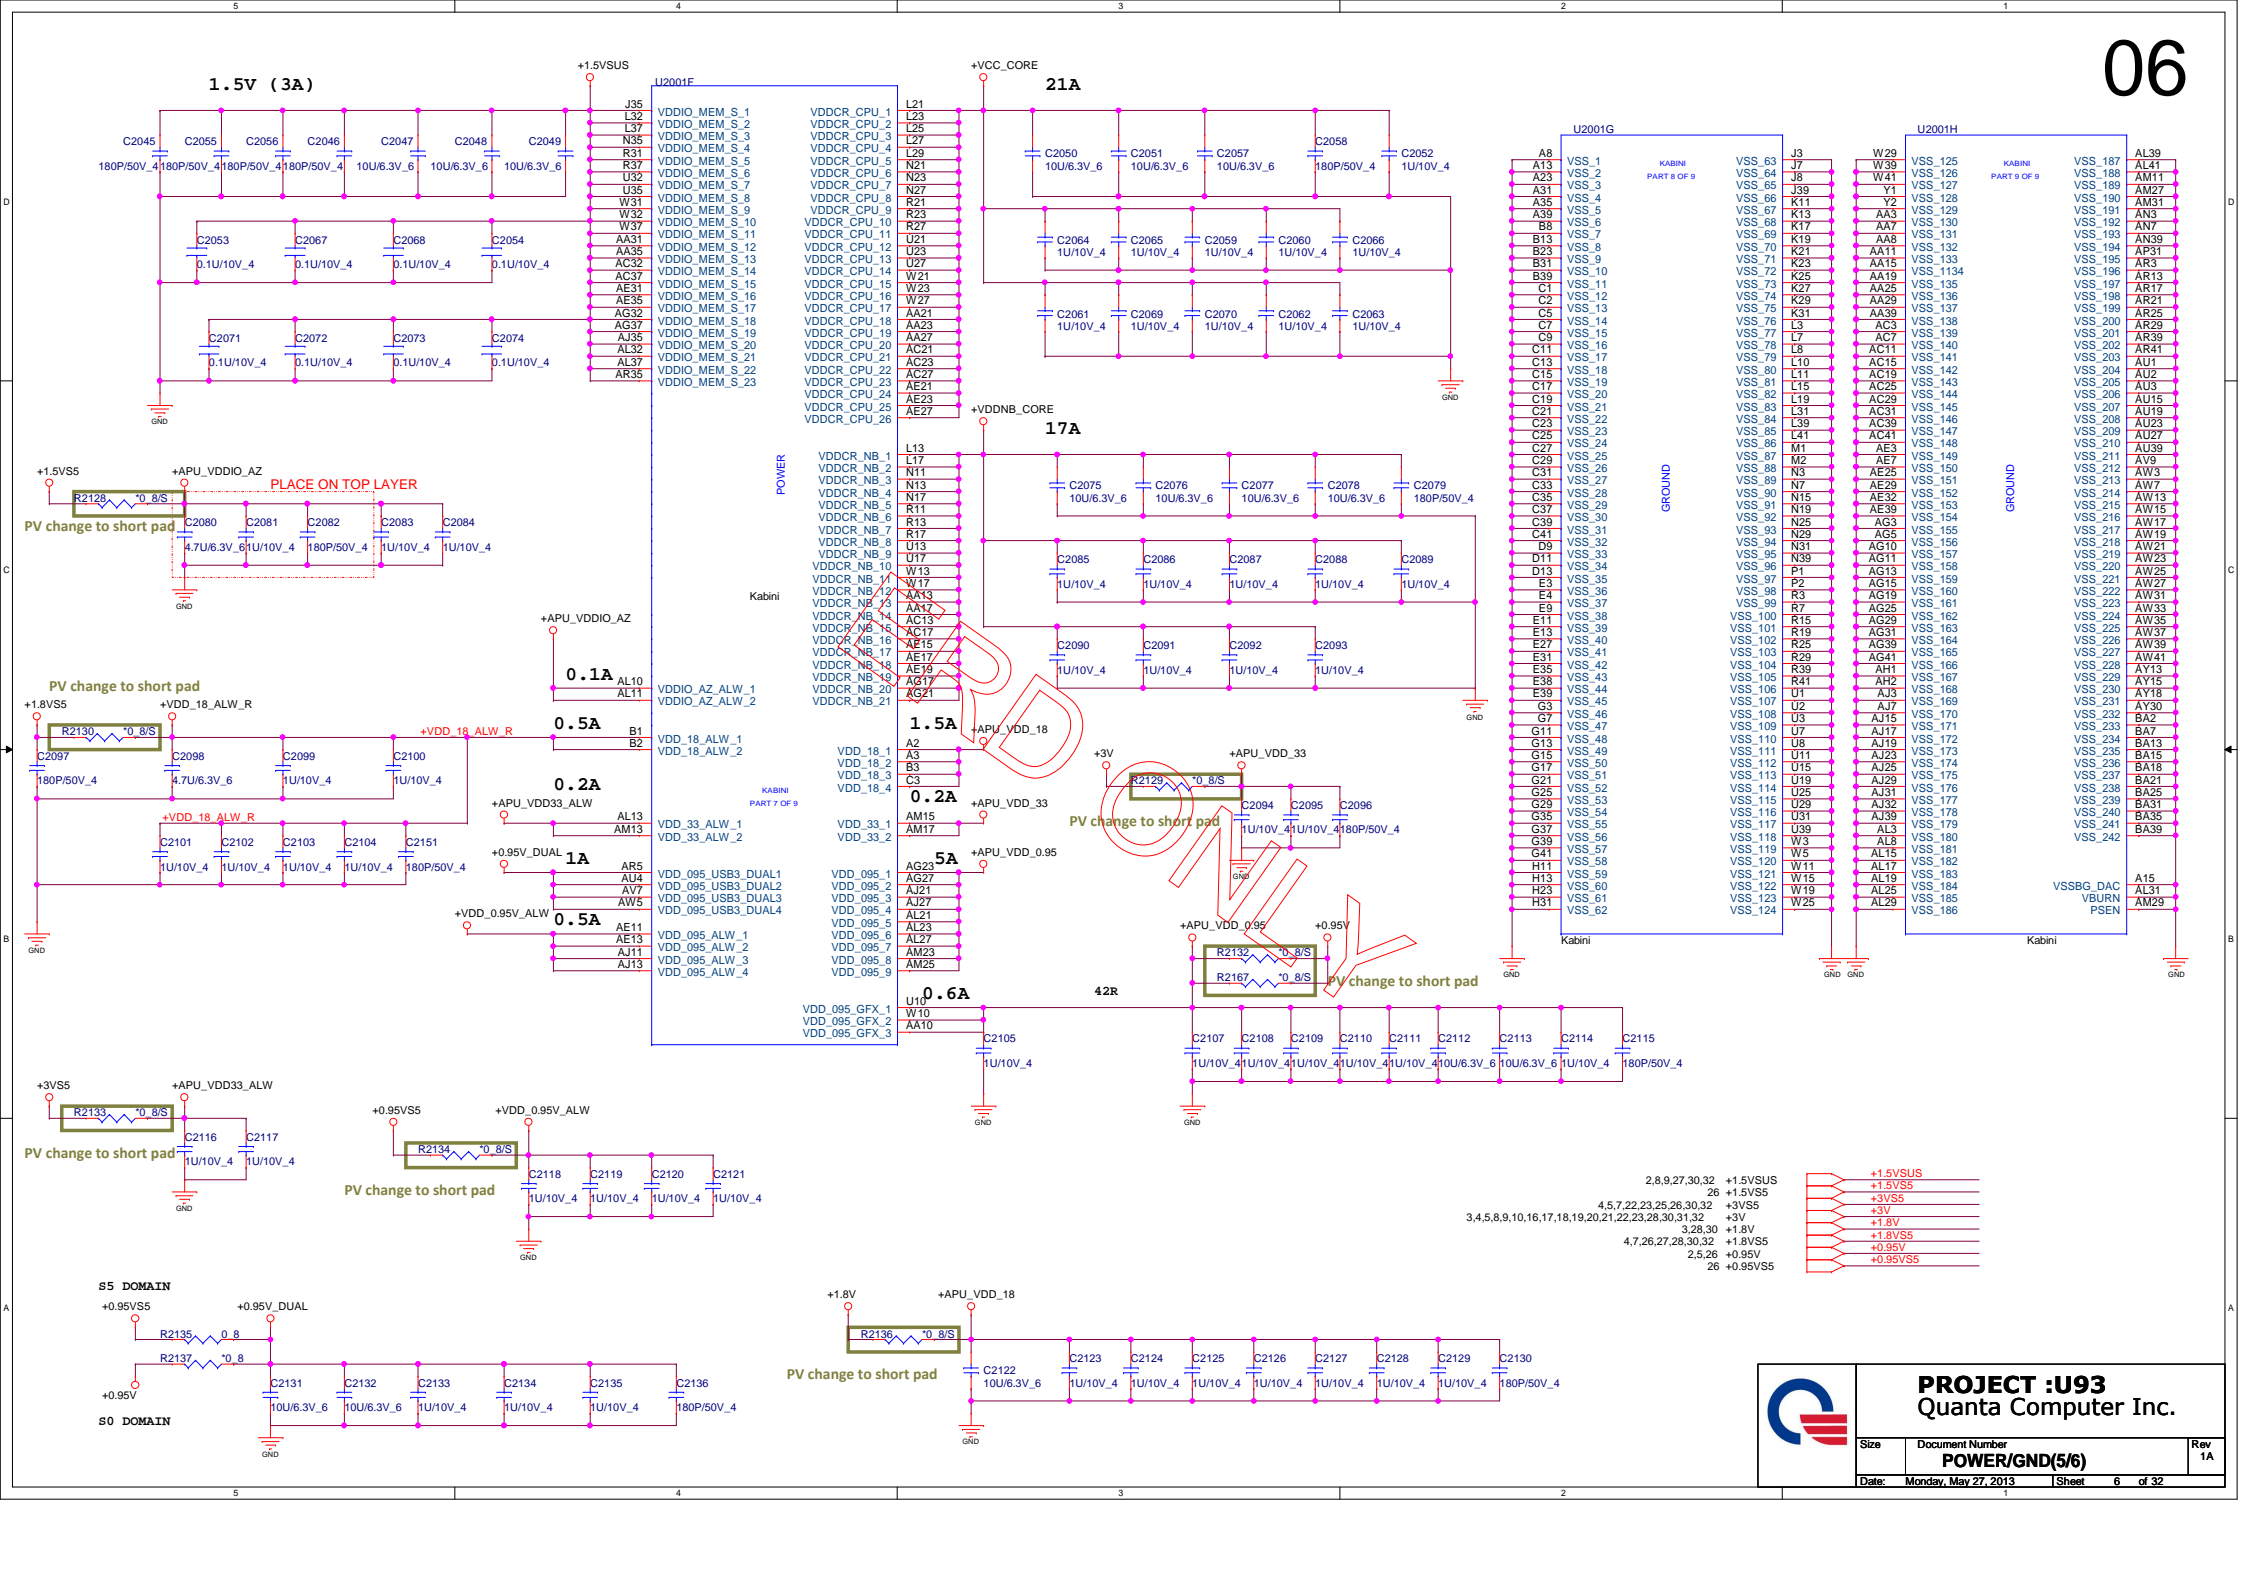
06

1.5V (3A)

+1.5VSUS

U2001F

J35 VDDIO_MEM_S_1
L32 VDDIO_MEM_S_2
L37 VDDIO_MEM_S_3
N35 VDDIO_MEM_S_4
R31 VDDIO_MEM_S_5
R37 VDDIO_MEM_S_6
U32 VDDIO_MEM_S_7
U35 VDDIO_MEM_S_8
W31 VDDIO_MEM_S_9
W32 VDDIO_MEM_S_10
W37 VDDIO_MEM_S_11
AA31 VDDIO_MEM_S_12
AA35 VDDIO_MEM_S_13
AC32 VDDIO_MEM_S_14
AC37 VDDIO_MEM_S_15
AE31 VDDIO_MEM_S_16
AE35 VDDIO_MEM_S_17
AG32 VDDIO_MEM_S_18
AG37 VDDIO_MEM_S_19
AJ35 VDDIO_MEM_S_20
AL32 VDDIO_MEM_S_21
AL37 VDDIO_MEM_S_22
AR35 VDDIO_MEM_S_23

C2045 180P/50V_4
C2055 180P/50V_4
C2056 180P/50V_4
C2046 180P/50V_4
C2047 10U/6.3V_6
C2048 10U/6.3V_6
C2049 10U/6.3V_6

C2053 0.1U/10V_4
C2067 0.1U/10V_4
C2068 0.1U/10V_4
C2054 0.1U/10V_4
C2071 0.1U/10V_4
C2072 0.1U/10V_4
C2073 0.1U/10V_4
C2074 0.1U/10V_4
GND

+VCC_CORE
21A

VDDCR_CPU_1 L21
VDDCR_CPU_2 L23
VDDCR_CPU_3 L25
VDDCR_CPU_4 L27
VDDCR_CPU_5 L29
VDDCR_CPU_6 N21
VDDCR_CPU_7 N23
VDDCR_CPU_8 N27
VDDCR_CPU_9 R21
VDDCR_CPU_10 R23
VDDCR_CPU_11 R27
VDDCR_CPU_12 U21
VDDCR_CPU_13 U23
VDDCR_CPU_14 U27
VDDCR_CPU_15 W21
VDDCR_CPU_16 W23
VDDCR_CPU_17 W27
VDDCR_CPU_18 AA21
VDDCR_CPU_19 AA23
VDDCR_CPU_20 AA27
VDDCR_CPU_21 AC21
VDDCR_CPU_22 AC23
VDDCR_CPU_23 AC27
VDDCR_CPU_24 AE21
VDDCR_CPU_25 AE23
VDDCR_CPU_26 AE27

C2050 10U/6.3V_6
C2051 10U/6.3V_6
C2057 10U/6.3V_6
C2058 180P/50V_4
C2052 1U/10V_4
C2064 1U/10V_4
C2065 1U/10V_4
C2059 1U/10V_4
C2060 1U/10V_4
C2066 1U/10V_4
C2061 1U/10V_4
C2069 1U/10V_4
C2070 1U/10V_4
C2062 1U/10V_4
C2063 1U/10V_4
GND

+VDDNB_CORE
17A

VDDCR_NB_1 L13
VDDCR_NB_2 L17
VDDCR_NB_3 N11
VDDCR_NB_4 N13
VDDCR_NB_5 N17
VDDCR_NB_6 R11
VDDCR_NB_7 R13
VDDCR_NB_8 R17
VDDCR_NB_9 U13
VDDCR_NB_10 U17
VDDCR_NB_11 W13
VDDCR_NB_12 W17
VDDCR_NB_13 AA13
VDDCR_NB_14 AA17
VDDCR_NB_15 AC13
VDDCR_NB_16 AC17
VDDCR_NB_17 AE15
VDDCR_NB_18 AE17
VDDCR_NB_19 AE19
VDDCR_NB_20 AG17
VDDCR_NB_21 AG21

POWER
Kabini

C2075 10U/6.3V_6
C2076 10U/6.3V_6
C2077 10U/6.3V_6
C2078 10U/6.3V_6
C2079 180P/50V_4
C2085 1U/10V_4
C2086 1U/10V_4
C2087 1U/10V_4
C2088 1U/10V_4
C2089 1U/10V_4
C2090 1U/10V_4
C2091 1U/10V_4
C2092 1U/10V_4
C2093 1U/10V_4
GND

+1.5VS5
+APU_VDDIO_AZ
PLACE ON TOP LAYER
R2128 *0_8/S
PV change to short pad
C2080 4.7U/6.3V_6
C2081 1U/10V_4
C2082 180P/50V_4
C2083 1U/10V_4
C2084 1U/10V_4
GND

+APU_VDDIO_AZ
0.1A
AL10 VDDIO_AZ_ALW_1
AL11 VDDIO_AZ_ALW_2

PV change to short pad
+1.8VS5
+VDD_18_ALW_R
R2130 *0_8/S
+VDD_18_ALW_R
0.5A
B1 VDD_18_ALW_1
B2 VDD_18_ALW_2
C2097 180P/50V_4
C2098 4.7U/6.3V_6
C2099 1U/10V_4
C2100 1U/10V_4

KABINI
PART 7 OF 9

0.2A
+APU_VDD33_ALW
AL13 VDD_33_ALW_1
AM13 VDD_33_ALW_2
+VDD_18_ALW_R
C2101 1U/10V_4
C2102 1U/10V_4
C2103 1U/10V_4
C2104 1U/10V_4
C2151 180P/50V_4

+0.95V_DUAL
1A
AR5 VDD_095_USB3_DUAL1
AU4 VDD_095_USB3_DUAL2
AV7 VDD_095_USB3_DUAL3
AW5 VDD_095_USB3_DUAL4

+VDD_0.95V_ALW
0.5A
AE11 VDD_095_ALW_1
AE13 VDD_095_ALW_2
AJ11 VDD_095_ALW_3
AJ13 VDD_095_ALW_4
GND

1.5A
+APU_VDD_18
VDD_18_1 A2
VDD_18_2 A3
VDD_18_3 B3
VDD_18_4 C3

0.2A
+APU_VDD_33
VDD_33_1 AM15
VDD_33_2 AM17

5A
+APU_VDD_0.95
VDD_095_1 AG23
VDD_095_2 AG27
VDD_095_3 AJ21
VDD_095_4 AJ27
VDD_095_5 AL21
VDD_095_6 AL23
VDD_095_7 AL27
VDD_095_8 AM23
VDD_095_9 AM25

0.6A
VDD_095_GFX_1 U10
VDD_095_GFX_2 W10
VDD_095_GFX_3 AA10
42R
C2105 1U/10V_4
GND

+3V
+APU_VDD_33
R2129 *0_8/S
PV change to short pad
C2094 1U/10V_4
C2095 1U/10V_4
C2096 180P/50V_4
GND

+APU_VDD_0.95
+0.95V
R2132 *0_8/S
R2167 *0_8/S
PV change to short pad
C2107 1U/10V_4
C2108 1U/10V_4
C2109 1U/10V_4
C2110 1U/10V_4
C2111 1U/10V_4
C2112 10U/6.3V_6
C2113 10U/6.3V_6
C2114 1U/10V_4
C2115 180P/50V_4
GND

U2001G
KABINI
PART 8 OF 9
GROUND
A8 VSS_1
A13 VSS_2
A23 VSS_3
A31 VSS_4
A35 VSS_5
A39 VSS_6
B8 VSS_7
B13 VSS_8
B23 VSS_9
B31 VSS_10
B39 VSS_11
C1 VSS_12
C2 VSS_13
C5 VSS_14
C7 VSS_15
C9 VSS_16
C11 VSS_17
C13 VSS_18
C15 VSS_19
C17 VSS_20
C19 VSS_21
C21 VSS_22
C23 VSS_23
C25 VSS_24
C27 VSS_25
C29 VSS_26
C31 VSS_27
C33 VSS_28
C35 VSS_29
C37 VSS_30
C39 VSS_31
C41 VSS_32
D9 VSS_33
D11 VSS_34
D13 VSS_35
E3 VSS_36
E4 VSS_37
E9 VSS_38
E11 VSS_39
E13 VSS_40
E27 VSS_41
E31 VSS_42
E35 VSS_43
E38 VSS_44
E39 VSS_45
G3 VSS_46
G7 VSS_47
G11 VSS_48
G13 VSS_49
G15 VSS_50
G17 VSS_51
G21 VSS_52
G25 VSS_53
G29 VSS_54
G35 VSS_55
G37 VSS_56
G39 VSS_57
G41 VSS_58
H11 VSS_59
H13 VSS_60
H23 VSS_61
H31 VSS_62
VSS_63 J3
VSS_64 J7
VSS_65 J8
VSS_66 J39
VSS_67 K11
VSS_68 K13
VSS_69 K17
VSS_70 K19
VSS_71 K21
VSS_72 K23
VSS_73 K25
VSS_74 K27
VSS_75 K29
VSS_76 K31
VSS_77 L3
VSS_78 L7
VSS_79 L8
VSS_80 L10
VSS_81 L11
VSS_82 L15
VSS_83 L19
VSS_84 L31
VSS_85 L39
VSS_86 L41
VSS_87 M1
VSS_88 M2
VSS_89 N3
VSS_90 N7
VSS_91 N15
VSS_92 N19
VSS_93 N25
VSS_94 N29
VSS_95 N31
VSS_96 N39
VSS_97 P1
VSS_98 P2
VSS_99 R3
VSS_100 R7
VSS_101 R15
VSS_102 R19
VSS_103 R25
VSS_104 R29
VSS_105 R39
VSS_106 R41
VSS_107 U1
VSS_108 U2
VSS_109 U3
VSS_110 U7
VSS_111 U8
VSS_112 U11
VSS_113 U15
VSS_114 U19
VSS_115 U25
VSS_116 U29
VSS_117 U31
VSS_118 U39
VSS_119 W3
VSS_120 W5
VSS_121 W11
VSS_122 W15
VSS_123 W19
VSS_124 W25
Kabini
GND GND

U2001H
KABINI
PART 9 OF 9
GROUND
W29 VSS_125
W39 VSS_126
W41 VSS_127
Y1 VSS_128
Y2 VSS_129
AA3 VSS_130
AA7 VSS_131
AA8 VSS_132
AA11 VSS_133
AA15 VSS_1134
AA19 VSS_135
AA25 VSS_136
AA29 VSS_137
AA39 VSS_138
AC3 VSS_139
AC7 VSS_140
AC11 VSS_141
AC15 VSS_142
AC19 VSS_143
AC25 VSS_144
AC29 VSS_145
AC31 VSS_146
AC39 VSS_147
AC41 VSS_148
AE3 VSS_149
AE7 VSS_150
AE25 VSS_151
AE29 VSS_152
AE32 VSS_153
AE39 VSS_154
AG3 VSS_155
AG5 VSS_156
AG10 VSS_157
AG11 VSS_158
AG13 VSS_159
AG15 VSS_160
AG19 VSS_161
AG25 VSS_162
AG29 VSS_163
AG31 VSS_164
AG39 VSS_165
AG41 VSS_166
AH1 VSS_167
AH2 VSS_168
AJ3 VSS_169
AJ7 VSS_170
AJ15 VSS_171
AJ17 VSS_172
AJ19 VSS_173
AJ23 VSS_174
AJ25 VSS_175
AJ29 VSS_176
AJ31 VSS_177
AJ32 VSS_178
AJ39 VSS_179
AL3 VSS_180
AL8 VSS_181
AL15 VSS_182
AL17 VSS_183
AL19 VSS_184
AL25 VSS_185
AL29 VSS_186
VSS_187 AL39
VSS_188 AL41
VSS_189 AM11
VSS_190 AM27
VSS_191 AM31
VSS_192 AN3
VSS_193 AN7
VSS_194 AN39
VSS_195 AP31
VSS_196 AR3
VSS_197 AR13
VSS_198 AR17
VSS_199 AR21
VSS_200 AR25
VSS_201 AR29
VSS_202 AR39
VSS_203 AR41
VSS_204 AU1
VSS_205 AU2
VSS_206 AU3
VSS_207 AU15
VSS_208 AU19
VSS_209 AU23
VSS_210 AU27
VSS_211 AU39
VSS_212 AV9
VSS_213 AW3
VSS_214 AW7
VSS_215 AW13
VSS_216 AW15
VSS_217 AW17
VSS_218 AW19
VSS_219 AW21
VSS_220 AW23
VSS_221 AW25
VSS_222 AW27
VSS_223 AW31
VSS_224 AW33
VSS_225 AW35
VSS_226 AW37
VSS_227 AW39
VSS_228 AW41
VSS_229 AY13
VSS_230 AY15
VSS_231 AY18
VSS_232 AY30
VSS_233 BA2
VSS_234 BA7
VSS_235 BA13
VSS_236 BA15
VSS_237 BA18
VSS_238 BA21
VSS_239 BA25
VSS_240 BA31
VSS_241 BA35
VSS_242 BA39
VSSBG_DAC A15
VBURN AL31
PSEN AM29
Kabini
GND GND

RD ONLY

+3VS5
+APU_VDD33_ALW
R2133 *0_8/S
PV change to short pad
C2116 1U/10V_4
C2117 1U/10V_4
GND

+0.95VS5
+VDD_0.95V_ALW
R2134 *0_8/S
PV change to short pad
C2118 1U/10V_4
C2119 1U/10V_4
C2120 1U/10V_4
C2121 1U/10V_4
GND

S5 DOMAIN
+0.95VS5
+0.95V_DUAL
R2135 0_8
R2137 *0_8
+0.95V
S0 DOMAIN
C2131 10U/6.3V_6
C2132 10U/6.3V_6
C2133 1U/10V_4
C2134 1U/10V_4
C2135 1U/10V_4
C2136 180P/50V_4
GND

+1.8V
+APU_VDD_18
R2136 *0_8/S
PV change to short pad
C2122 10U/6.3V_6
C2123 1U/10V_4
C2124 1U/10V_4
C2125 1U/10V_4
C2126 1U/10V_4
C2127 1U/10V_4
C2128 1U/10V_4
C2129 1U/10V_4
C2130 180P/50V_4
GND

2,8,9,27,30,32 +1.5VSUS
26 +1.5VS5
4,5,7,22,23,25,26,30,32 +3VS5
3,4,5,8,9,10,16,17,18,19,20,21,22,23,28,30,31,32 +3V
3,28,30 +1.8V
4,7,26,27,28,30,32 +1.8VS5
2,5,26 +0.95V
26 +0.95VS5
+1.5VSUS
+1.5VS5
+3VS5
+3V
+1.8V
+1.8VS5
+0.95V
+0.95VS5

PROJECT :U93
Quanta Computer Inc.
Size
Document Number
POWER/GND(5/6)
Rev
1A
Date: Monday, May 27, 2013
Sheet 6 of 32

5 4 3 2 1
D C B A